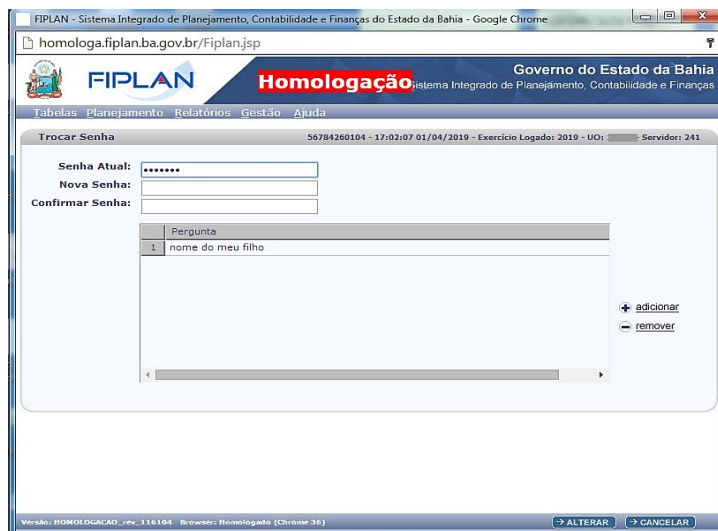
FIPLAN - Sistema Integrado de Planejamento, Contabilidade e Finanças do Estado da Bahia - Google Chrome

homologa.fiplan.ba.gov.br/Fiplan.jsp

FIPLAN

Homologação

Governo do Estado da Bahia

Sistema Integrado de Planejamento, Contabilidade e Finanças

Tabelas Planejamento Relatórios Gestão Ajuda

Trocar Senha

56784260104 - 17:02:07 01/04/2019 - Exercício Logado: 2019 - UO: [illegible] - Servidor: 241

Senha Atual: •••••••

Nova Senha:

Confirmar Senha:

| | Pergunta |
|---|---|
| 1 | nome do meu filho |

adicionar

remover

Versão: HOMOLOGACAO_rev_116104 Browser: Homologado (Chrome 36)

→ ALTERAR

→ CANCELAR